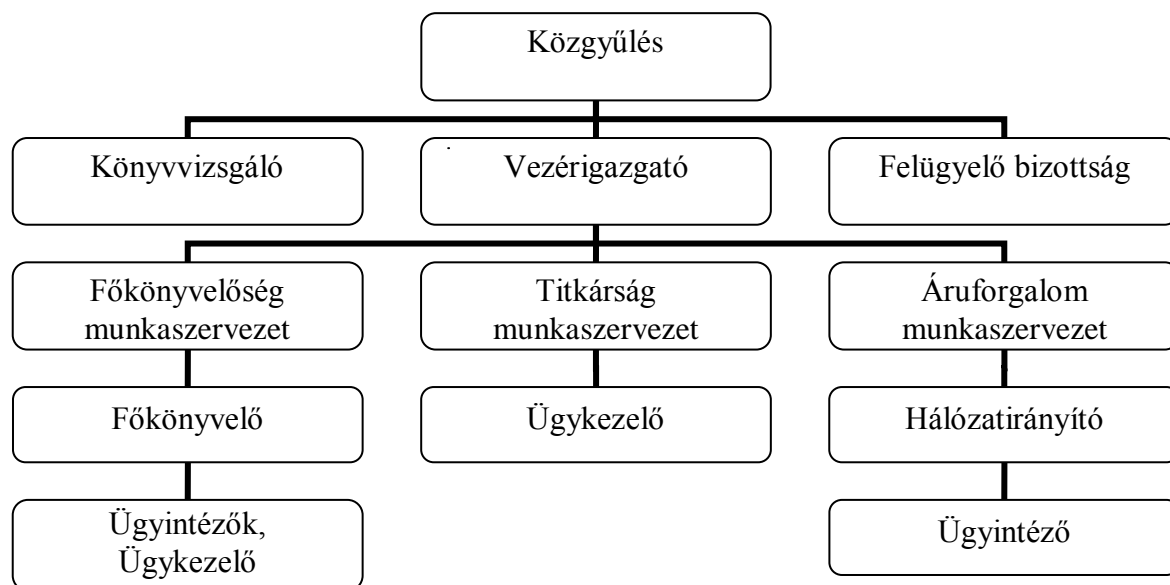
Közgyűlés

Könyvvizsgáló

Vezérigazgató

Felügyelő bizottság

Főkönyvelőség munkaszervezet

Titkárság munkaszervezet

Áruforgalom munkaszervezet

Főkönyvelő

Ügykezelő

Hálózatirányító

Ügyintézők, Ügykezelő

Ügyintéző